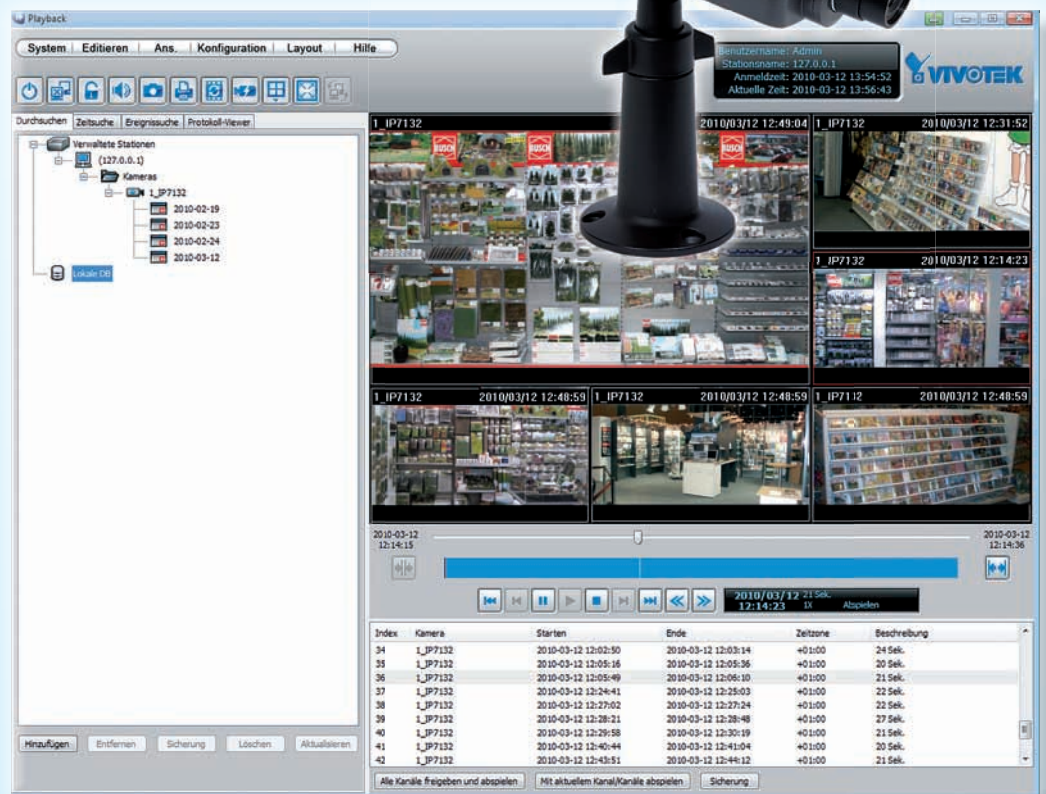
Playback

System | Editieren | Ans. | Konfiguration | Layout | Hilfe

Benutzername: Admin
Stationsname: 127.0.0.1
Anmeldzeit: 2010-03-12 13:54:52
Aktuelle Zeit: 2010-03-12 13:56:43

VIVOTEK

Durchsuchen | Zeitsuche | Ereignissuche | Protokoll-Viewer

Verwaltete Stationen
(127.0.0.1)
Kameras
1_IP7132
2010-02-19
2010-02-23
2010-02-24
2010-03-12
Lokale DB

1_IP7132 2010/03/12 12:49:04
1_IP7132 2010/03/12 12:31:52
1_IP7132 2010/03/12 12:14:23
1_IP7132 2010/03/12 12:48:59
1_IP7132 2010/03/12 12:48:59
1_IP7132 2010/03/12 12:48:59

2010-03-12 12:14:15
2010-03-12 12:14:36

2010/03/12 12:14:23 21 Sek. 1X Abspielen

| Index | Kamera | Starten | Ende | Zeitzone | Beschreibung |
|---|---|---|---|---|---|
| 34 | 1_IP7132 | 2010-03-12 12:02:50 | 2010-03-12 12:03:14 | +01:00 | 24 Sek. |
| 35 | 1_IP7132 | 2010-03-12 12:05:16 | 2010-03-12 12:05:36 | +01:00 | 20 Sek. |
| 36 | 1_IP7132 | 2010-03-12 12:05:49 | 2010-03-12 12:06:10 | +01:00 | 21 Sek. |
| 37 | 1_IP7132 | 2010-03-12 12:24:41 | 2010-03-12 12:25:03 | +01:00 | 22 Sek. |
| 38 | 1_IP7132 | 2010-03-12 12:27:02 | 2010-03-12 12:27:24 | +01:00 | 22 Sek. |
| 39 | 1_IP7132 | 2010-03-12 12:28:21 | 2010-03-12 12:28:48 | +01:00 | 27 Sek. |
| 40 | 1_IP7132 | 2010-03-12 12:29:58 | 2010-03-12 12:30:19 | +01:00 | 21 Sek. |
| 41 | 1_IP7132 | 2010-03-12 12:40:44 | 2010-03-12 12:41:04 | +01:00 | 20 Sek. |
| 42 | 1_IP7132 | 2010-03-12 12:43:51 | 2010-03-12 12:44:12 | +01:00 | 21 Sek. |

Hinzufügen | Entfernen | Sicherung | Löschen | Aktualisieren

Alle Kanäle freigeben und abspielen | Mit aktuellem Kanal/Kanäle abspielen | Sicherung